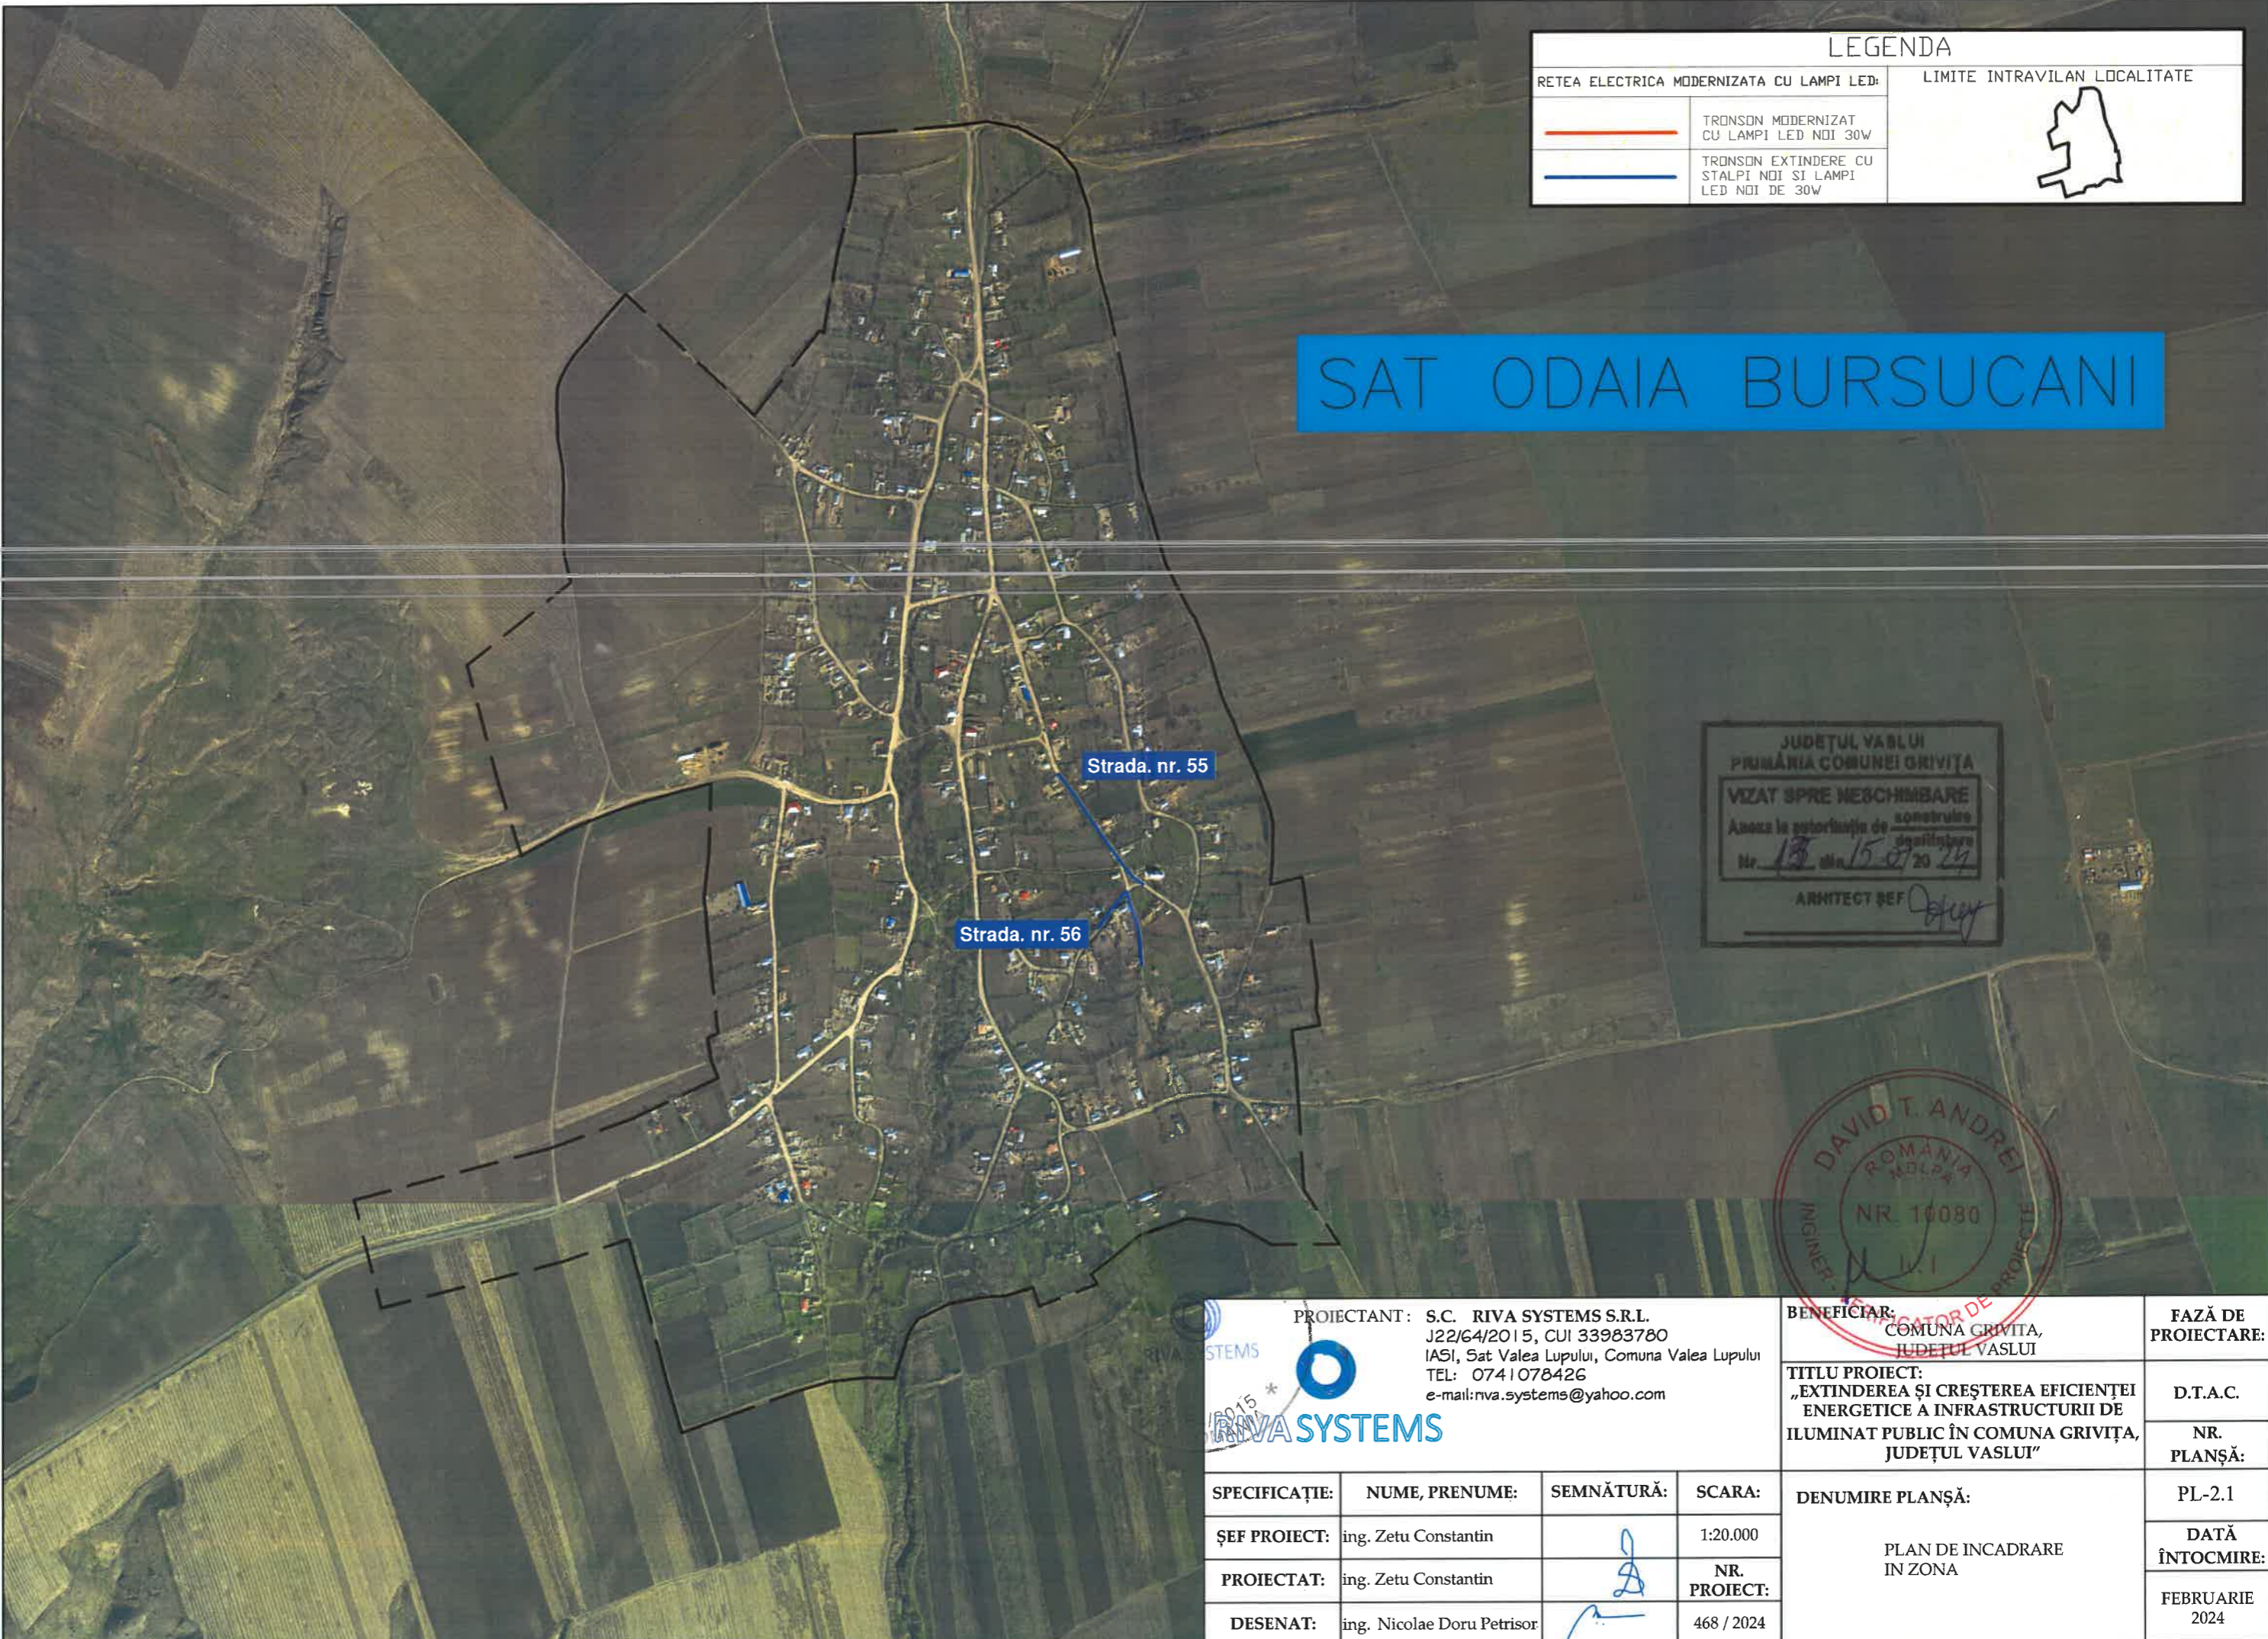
LEGENDA

RETEA ELECTRICA MODERNIZATA CU LAMPI LED:

TRONSON MODERNIZAT CU LAMPI LED NOI 30W

TRONSON EXTINDERE CU STALPI NOI SI LAMPI LED NOI DE 30W

LIMITE INTRAVILAN LOCALITATE

SAT ODAIA BURSUCANI

Strada. nr. 55

Strada. nr. 56

JUDEȚUL VASLUI
PRIMĂRIA COMUNEI GRIVIȚA
VIZAT SPRE NESCHIMBARE
Anexa la autorizația de construire/desființare
Nr. 135 din 15.07.2024
ARHITECT ȘEF

DAVID T. ANDREI
ROMANIA MDLPA
NR. 10080
INGINER VERIFICATOR DE PROIECTE

PROIECTANT: S.C. RIVA SYSTEMS S.R.L.
J22/64/2015, CUI 33983780
IASI, Sat Valea Lupului, Comuna Valea Lupului
TEL: 0741078426
e-mail:riva.systems@yahoo.com

RIVA SYSTEMS

BENEFICIAR:
COMUNA GRIVITA,
JUDETUL VASLUI

FAZĂ DE PROIECTARE:
D.T.A.C.

TITLU PROIECT:
„EXTINDEREA ŞI CREŞTEREA EFICIENȚEI ENERGETICE A INFRASTRUCTURII DE ILUMINAT PUBLIC ÎN COMUNA GRIVIȚA, JUDEȚUL VASLUI"

NR. PLANŞĂ:
PL-2.1

| SPECIFICAȚIE: | NUME, PRENUME: | SEMNĂTURĂ: | SCARA: |
|---|---|---|---|
| ŞEF PROIECT: | ing. Zetu Constantin | | 1:20.000 |
| PROIECTAT: | ing. Zetu Constantin | | NR. PROIECT: |
| DESENAT: | ing. Nicolae Doru Petrisor | | 468 / 2024 |

DENUMIRE PLANŞĂ:
PLAN DE INCADRARE IN ZONA

DATĂ ÎNTOCMIRE:
FEBRUARIE 2024